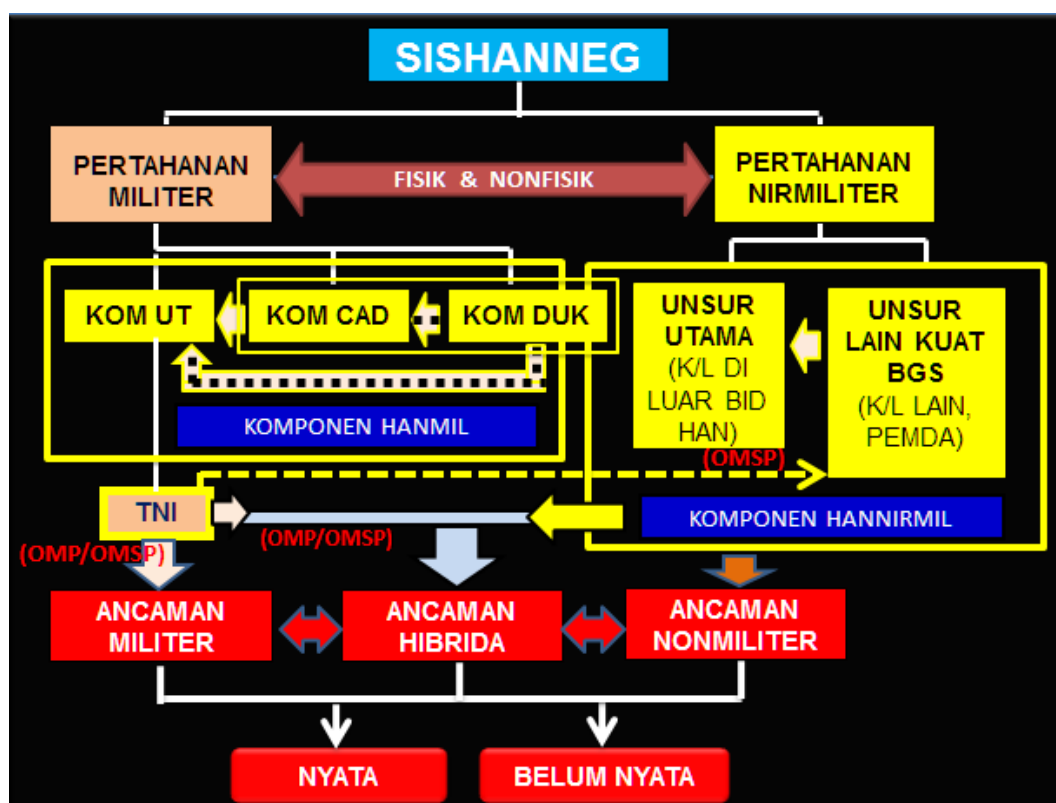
SISHANNEG

PERTAHANAN MILITER

FISIK & NONFISIK

PERTAHANAN NIRMILITER

KOM UT

KOM CAD

KOM DUK

KOMPONEN HANMIL

UNSUR UTAMA (K/L DI LUAR BID HAN)

UNSUR LAIN KUAT BGS (K/L LAIN, PEMDA)

(OMSP)

TNI

KOMPONEN HANNIRMIL

(OMP/OMSP)

(OMP/OMSP)

ANCAMAN MILITER

ANCAMAN HIBRIDA

ANCAMAN NONMILITER

NYATA

BELUM NYATA